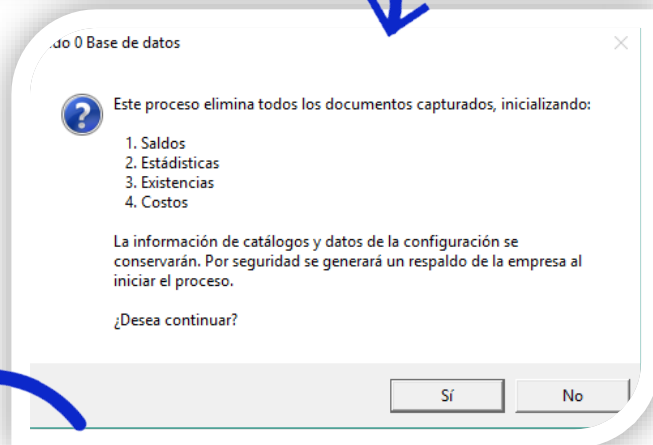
ıdo 0 Base de datos

Este proceso elimina todos los documentos capturados, inicializando:

1. Saldos
2. Estádisticas
3. Existencias
4. Costos

La información de catálogos y datos de la configuración se conservarán. Por seguridad se generará un respaldo de la empresa al iniciar el proceso.

¿Desea continuar?

Sí
No